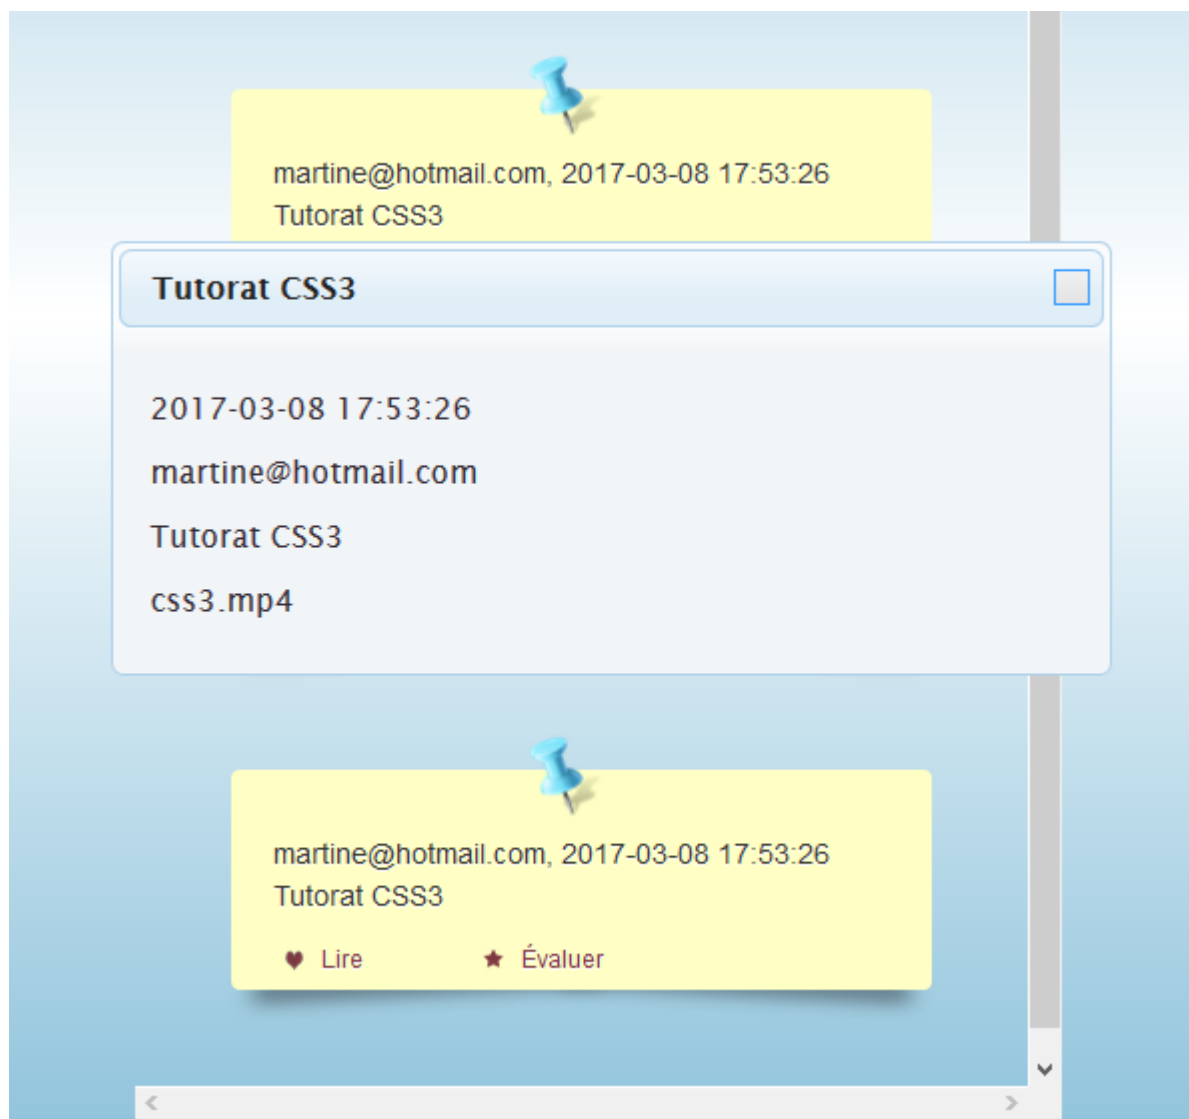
martine@hotmail.com, 2017-03-08 17:53:26
Tutorat CSS3

Tutorat CSS3

2017-03-08 17:53:26

martine@hotmail.com

Tutorat CSS3

css3.mp4

martine@hotmail.com, 2017-03-08 17:53:26
Tutorat CSS3

Lire Évaluer